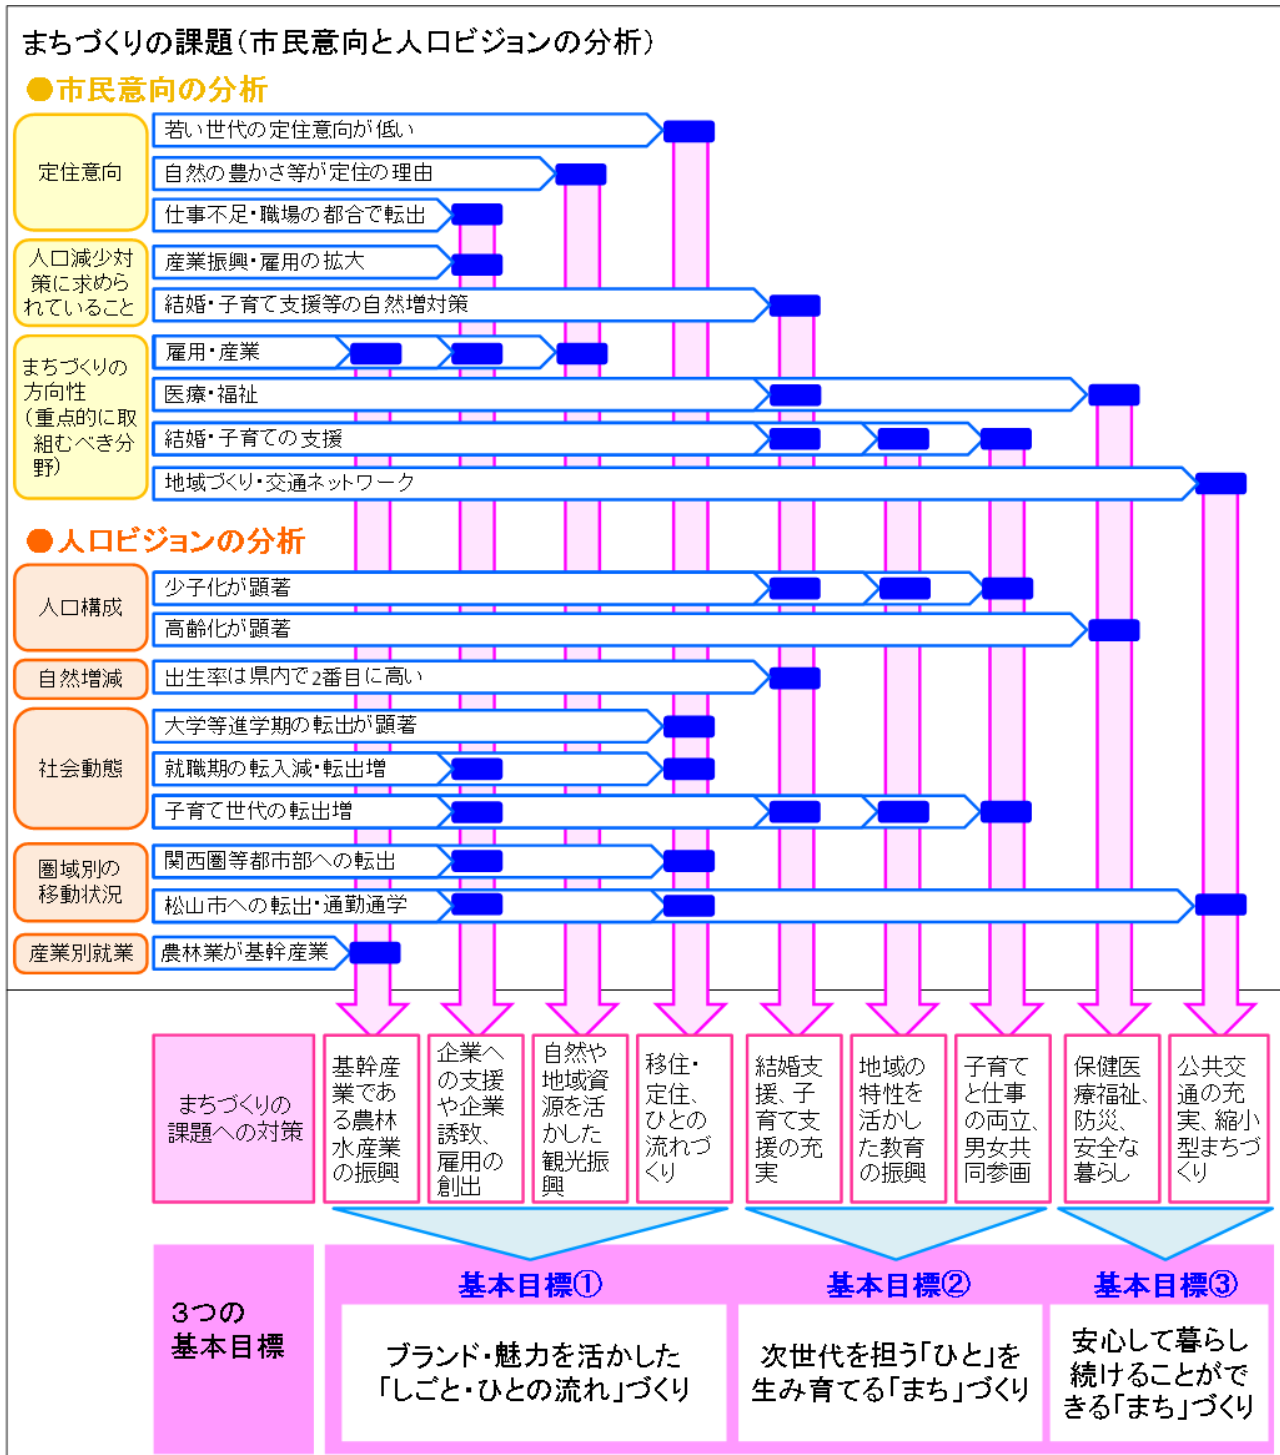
まちづくりの課題（市民意向と人口ビジョンの分析）

●市民意向の分析

定住意向
若い世代の定住意向が低い
自然の豊かさ等が定住の理由
仕事不足・職場の都合で転出

人口減少対策に求められていること
産業振興・雇用の拡大
結婚・子育て支援等の自然増対策

まちづくりの方向性（重点的に取り組むべき分野）
雇用・産業
医療・福祉
結婚・子育ての支援
地域づくり・交通ネットワーク

●人口ビジョンの分析

人口構成
少子化が顕著
高齢化が顕著

自然増減
出生率は県内で2番目に高い

社会動態
大学等進学期の転出が顕著
就職期の転入減・転出増
子育て世代の転出増

圏域別の移動状況
関西圏等都市部への転出
松山市への転出・通勤通学

産業別就業
農林業が基幹産業

まちづくりの課題への対策
基幹産業である農林水産業の振興
企業への支援や企業誘致、雇用の創出
自然や地域資源を活かした観光振興
移住・定住、ひとの流れづくり
結婚支援、子育て支援の充実
地域の特性を活かした教育の振興
子育てと仕事の両立、男女共同参画
保健医療福祉、防災、安全な暮らし
公共交通の充実、縮小型まちづくり

3つの基本目標
基本目標①
ブランド・魅力を活かした「しごと・ひとの流れ」づくり
基本目標②
次世代を担う「ひと」を生み育てる「まち」づくり
基本目標③
安心して暮らし続けることができる「まち」づくり